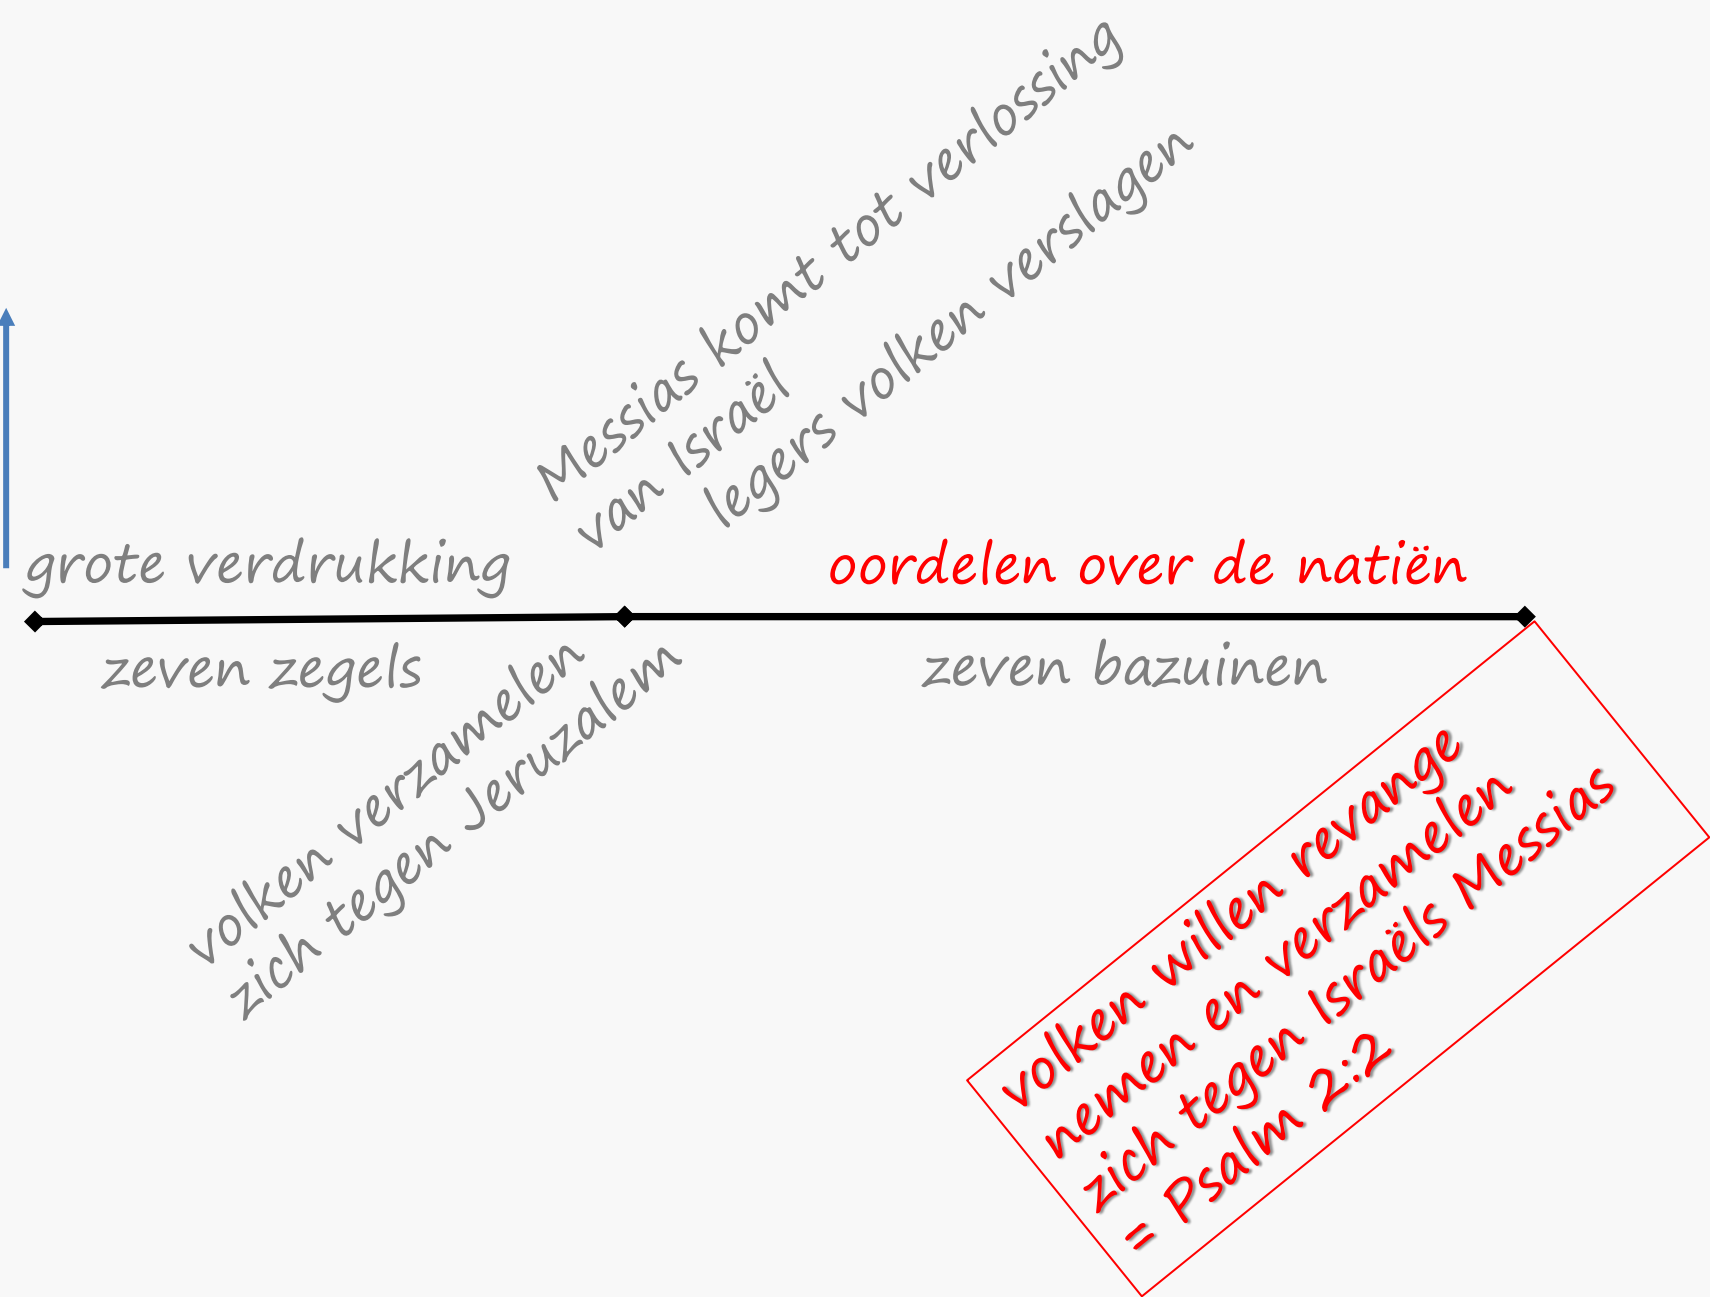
Messias komt tot verlossing
van Israël
legers volken verslagen

grote verdrukking

oordelen over de natiën

zeven zegels

zeven bazuinen

volken verzamelen
zich tegen Jeruzalem

volken willen revange
nemen en verzamelen
zich tegen Israëls Messias
= Psalm 2:2